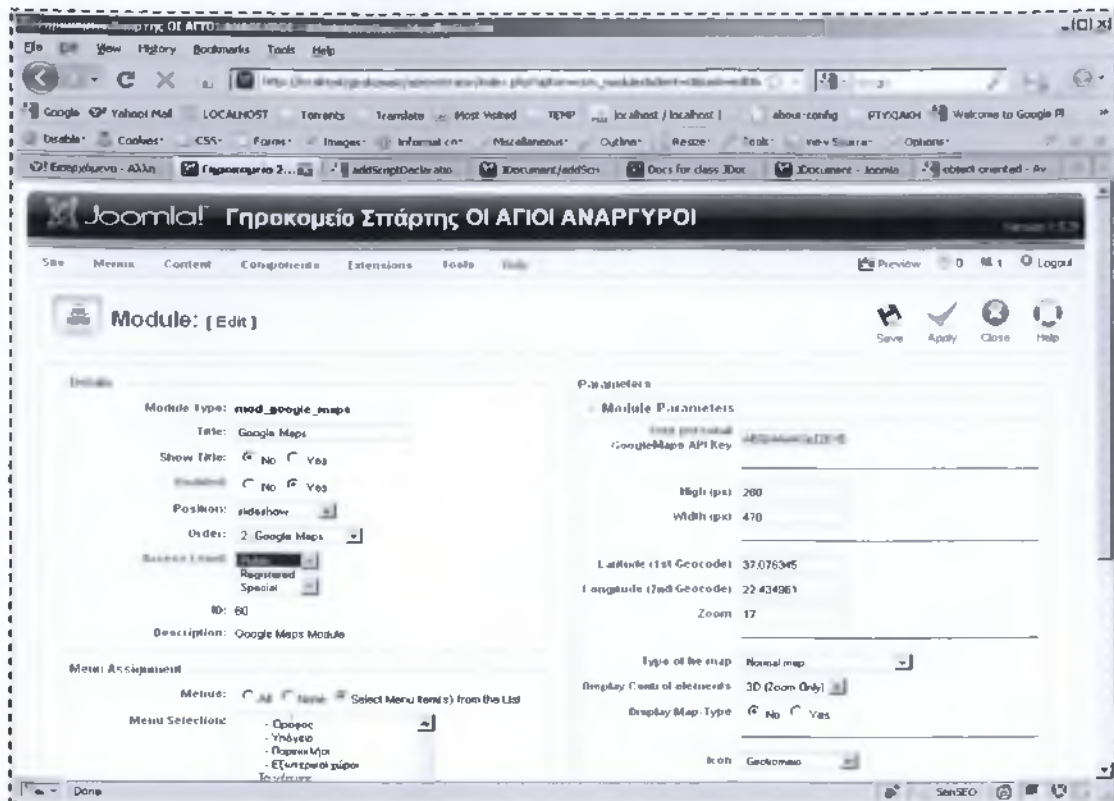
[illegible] Σπάρτης ΟΙ ΑΓΙΟΙ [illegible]

File Edit View History Bookmarks Tools Help

Google Yahoo! Mail LOCALHOST Torrents Translate Most Visited TEMP localhost / localhost | about:config PTYXAIKH Welcome to Google M

Disable Cookies CSS Forms Images Information Miscellaneous Outline Resize Tools View Source Options

Εισερχόμενα - Άλλη | Γηροκομείο 2... | addScriptDeclaration | JDocument/addScr | Docs for class JDoc | JDocument - Joomla | object oriented - Av

Joomla! Γηροκομείο Σπάρτης ΟΙ ΑΓΙΟΙ ΑΝΑΡΓΥΡΟΙ

Site Menus Content Components Extensions Tools Help

Preview 0 1 Logout

Module: [Edit]

Save Apply Close Help

Details

Module Type: mod_google_maps

Title: Google Maps

Show Title: No Yes

Enabled: No Yes

Position: slideshow

Order: 2. Google Maps

Access Level: Public Registered Special

ID: 60

Description: Google Maps Module

Menu Assignment

Menus: All None Select Menu Item(s) from the List

Menu Selection: - Όροφος - Υπόγειο - Παρεκκλήσι - Εξωτερικοί χώροι

Parameters

Module Parameters

Your personal GoogleMaps API Key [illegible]

High (px) 280

Width (px) 470

Latitude (1st Geocode) 37.076345

Longitude (2nd Geocode) 22.434961

Zoom 17

Type of the map Normal map

Display Control elements 3D (Zoom Only)

Display Map-Type No Yes

Icon Geokomeio

Done